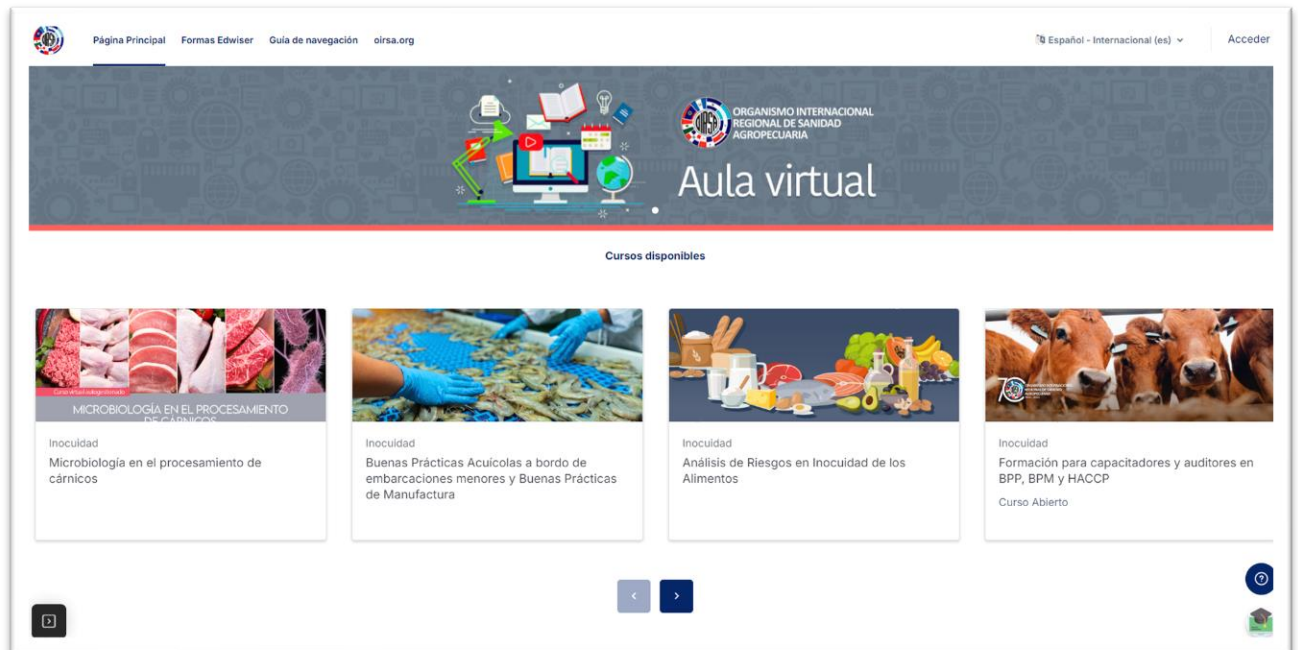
Página Principal Formas Edwiser Guía de navegación oirsa.org

Español - Internacional (es)

Acceder

ORGANISMO INTERNACIONAL REGIONAL DE SANIDAD AGROPECUARIA

Aula virtual

Cursos disponibles

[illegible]

MICROBIOLOGÍA EN EL PROCESAMIENTO DE CÁRNICOS

Inocuidad

Microbiología en el procesamiento de cárnicos

Inocuidad

Buenas Prácticas Acuícolas a bordo de embarcaciones menores y Buenas Prácticas de Manufactura

Inocuidad

Análisis de Riesgos en Inocuidad de los Alimentos

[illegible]

Inocuidad

Formación para capacitadores y auditores en BPP, BPM y HACCP

Curso Abierto

‹ ›

?